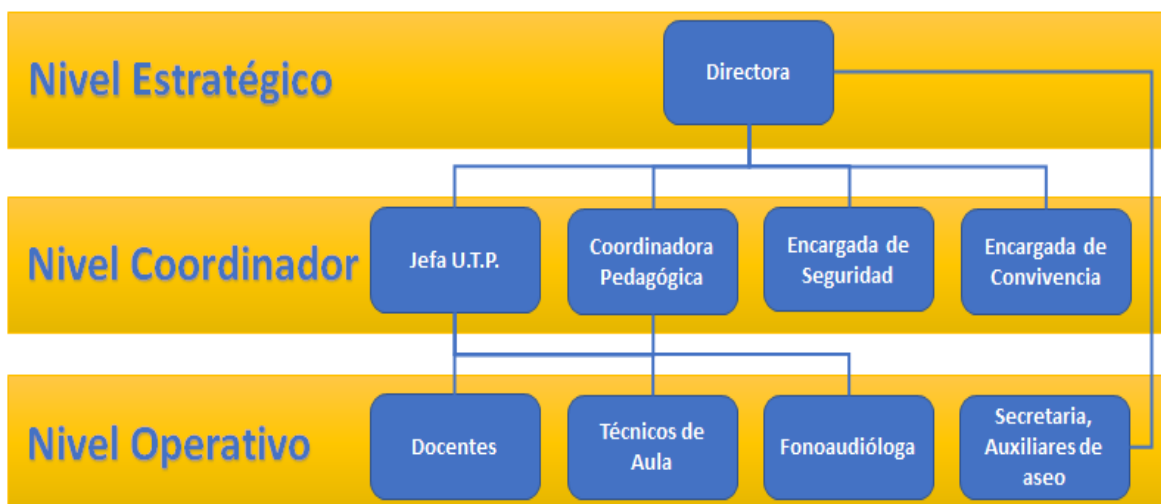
Nivel Estratégico

Directora

Nivel Coordinador

Jefa U.T.P.

Coordinadora Pedagógica

Encargada de Seguridad

Encargada de Convivencia

Nivel Operativo

Docentes

Técnicos de Aula

Fonoaudióloga

Secretaria, Auxiliares de aseo